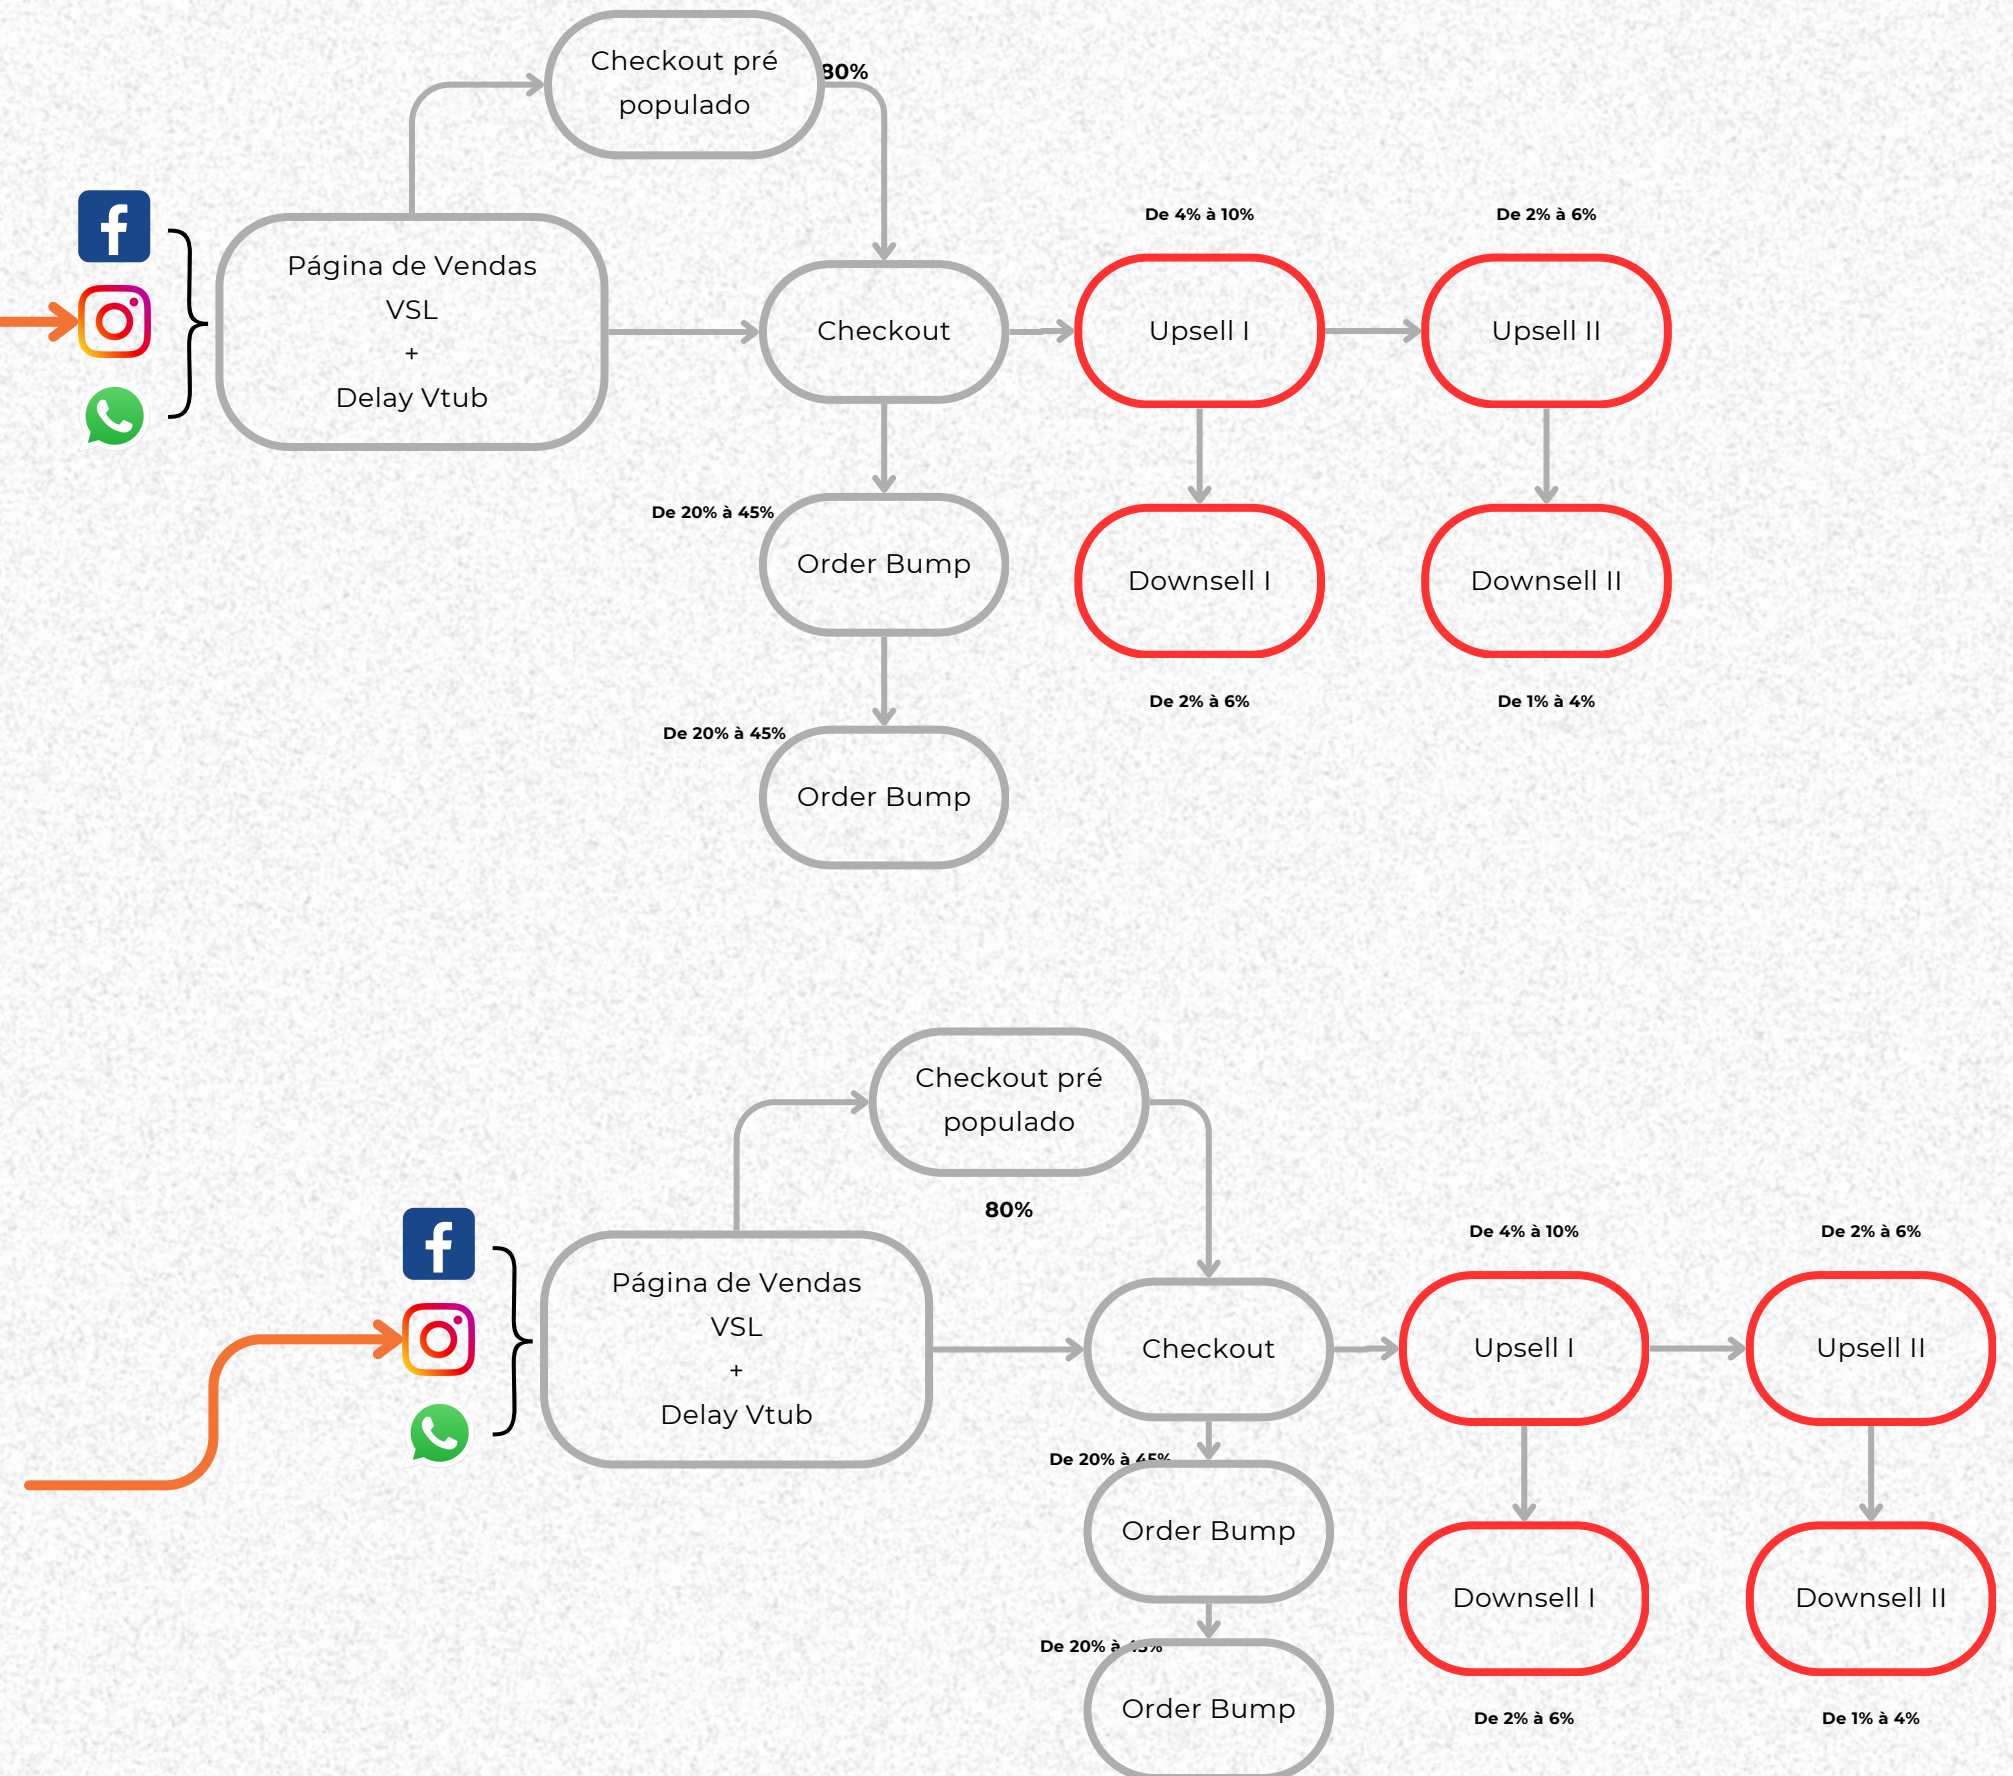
Checkout pré populado

80%

Página de Vendas
VSL
+
Delay Vtub

Checkout

De 4% à 10%

Upsell I

De 2% à 6%

Upsell II

De 20% à 45%

Order Bump

Downsell I

Downsell II

De 2% à 6%

De 1% à 4%

De 20% à 45%

Order Bump

Checkout pré populado

80%

Página de Vendas
VSL
+
Delay Vtub

Checkout

De 4% à 10%

Upsell I

De 2% à 6%

Upsell II

De 20% à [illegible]

Order Bump

Downsell I

Downsell II

De 20% à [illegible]

Order Bump

De 2% à 6%

De 1% à 4%